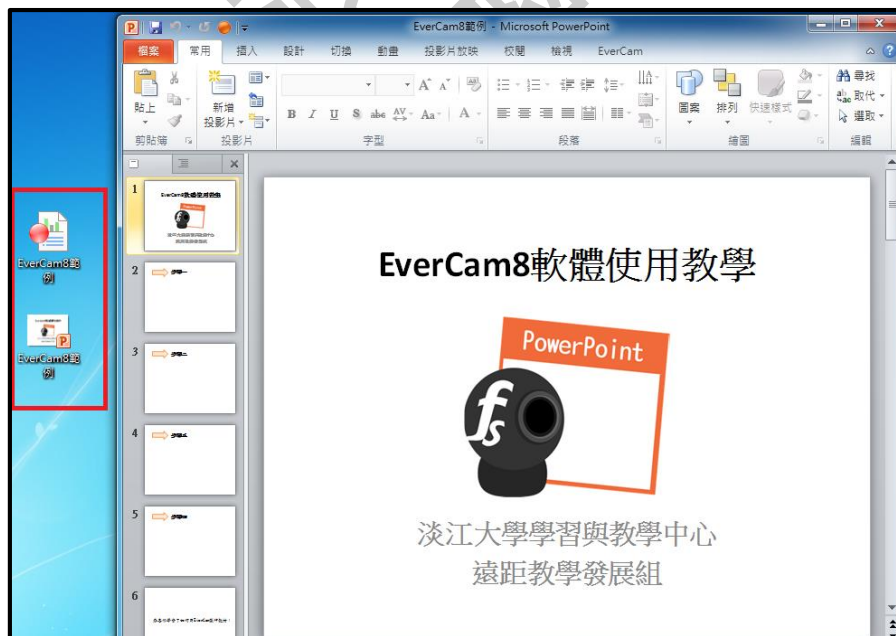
EverCam8範例 - Microsoft PowerPoint

檔案 常用 插入 設計 切換 動畫 投影片放映 校閱 檢視 EverCam

貼上 剪貼簿 新增投影片 投影片 字型 段落 圖案 排列 快速樣式 繪圖 尋找 取代 選取 編輯

EverCam8範例

EverCam8範例

1 2 3 4 5 6

EverCam8軟體使用教學

PowerPoint

$f_s$

淡江大學學習與教學中心
遠距教學發展組